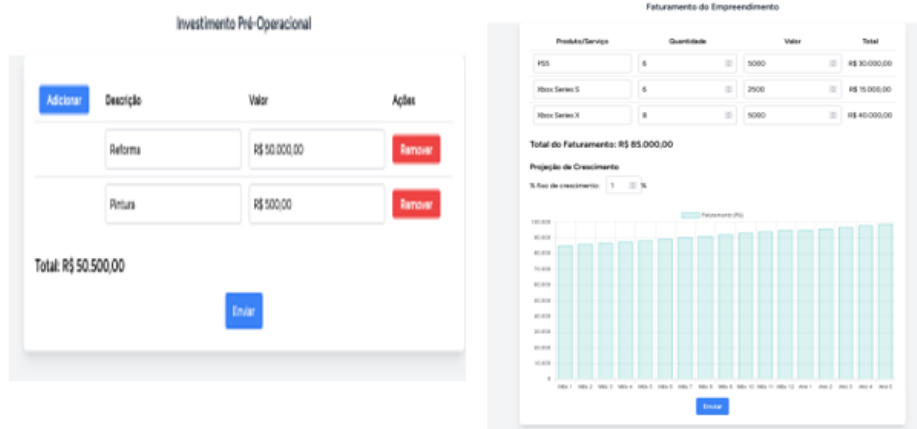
Investimento Pré-Operacional

| Adicionar | Descrição | Valor | Ações |
|---|---|---|---|
| | Reforma | R$ 50.000,00 | Remover |
| | Pintura | R$ 500,00 | Remover |

Total: R$ 50.500,00

Enviar

Faturamento do Empreendimento

| Produto/Serviço | Quantidade | Valor | Total |
|---|---|---|---|
| PS5 | 6 | 5000 | R$ 30.000,00 |
| Xbox Series S | 6 | 2500 | R$ 15.000,00 |
| Xbox Series X | 8 | 5000 | R$ 40.000,00 |

Total do Faturamento: R$ 85.000,00

Projeção de Crescimento

% fixo de crescimento: 1 %

Faturamento (R$)

100.000
90.000
80.000
70.000
60.000
50.000
40.000
30.000
20.000
10.000
0

Mês 1 Mês 2 Mês 3 Mês 4 Mês 5 Mês 6 Mês 7 Mês 8 Mês 9 Mês 10 Mês 11 Mês 12 Ano 1 Ano 2 Ano 3 Ano 4 Ano 5

Enviar